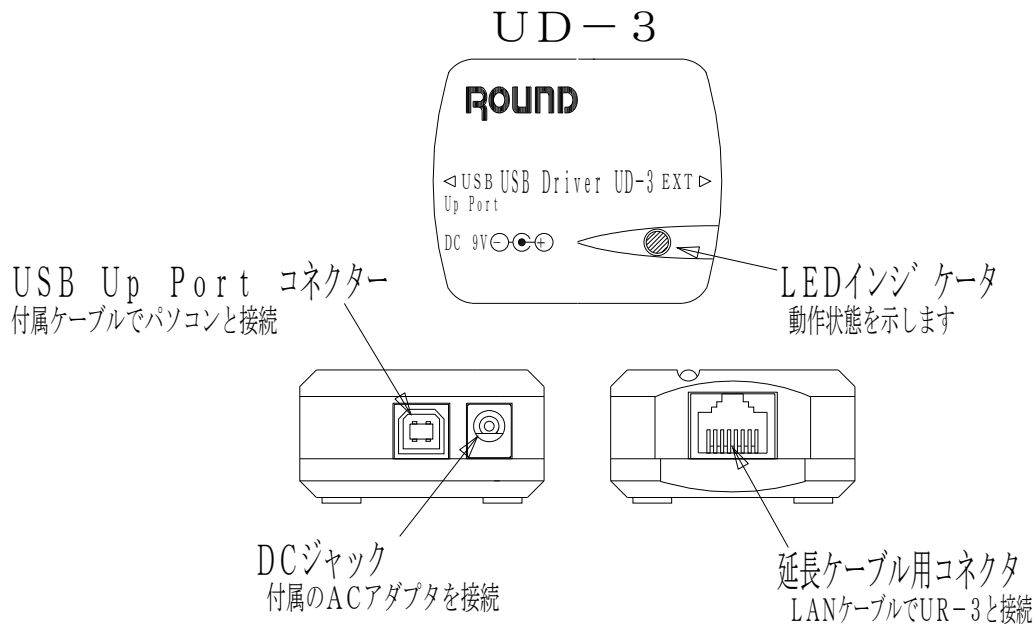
UD－3

ROUND

◁USB USB Driver UD-3 EXT ▷
Up Port

DC 9V

USB Up Port コネクター
付属ケーブルでパソコンと接続

LEDインジケータ
動作状態を示します

DCジャック
付属のACアダプタを接続

延長ケーブル用コネクタ
LANケーブルでUR－3と接続